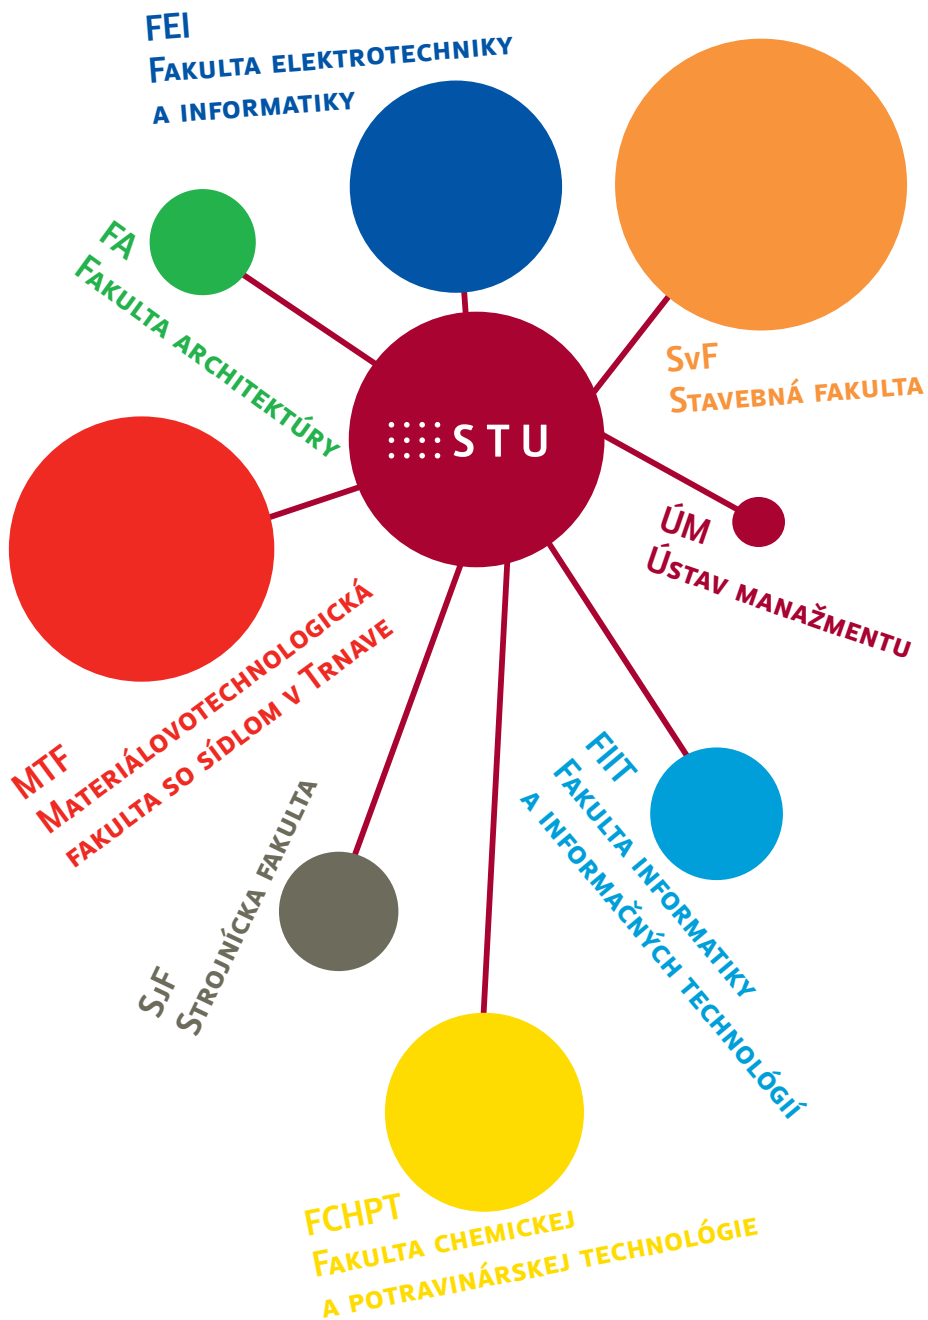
FEI
Fakulta elektrotechniky a informatiky

FA
Fakulta architektúry

STU

SvF
Stavebná fakulta

ÚM
Ústav manažmentu

MTF
Materiálovotechnologická fakulta so sídlom v Trnave

FIIT
Fakulta informatiky a informačných technológií

SjF
Strojnícka fakulta

FCHPT
Fakulta chemickej a potravinárskej technológie